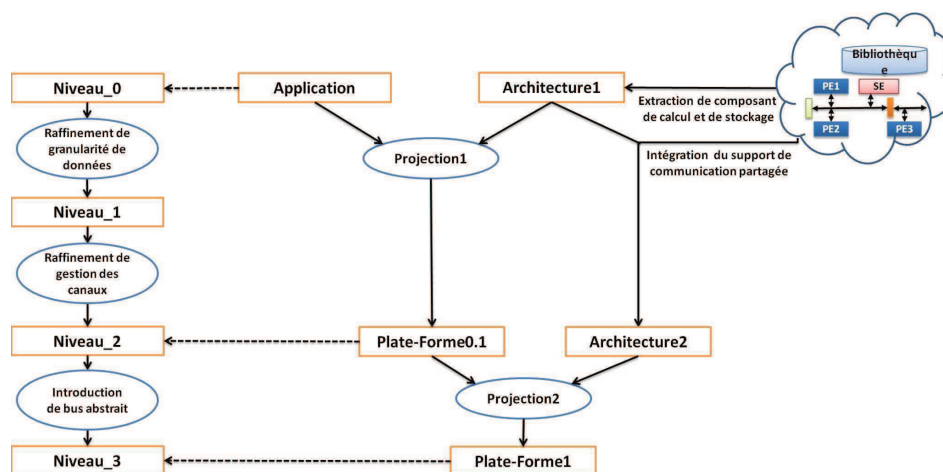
Niveau_0

Raffinement de granularité de données

Niveau_1

Raffinement de gestion des canaux

Niveau_2

Introduction de bus abstrait

Niveau_3

Application

Projection1

Plate-Forme0.1

Projection2

Plate-Forme1

Architecture1

Extraction de composant de calcul et de stockage

Intégration du support de communication partagée

Architecture2

Bibliothèque

PE1

SE

PE2

PE3